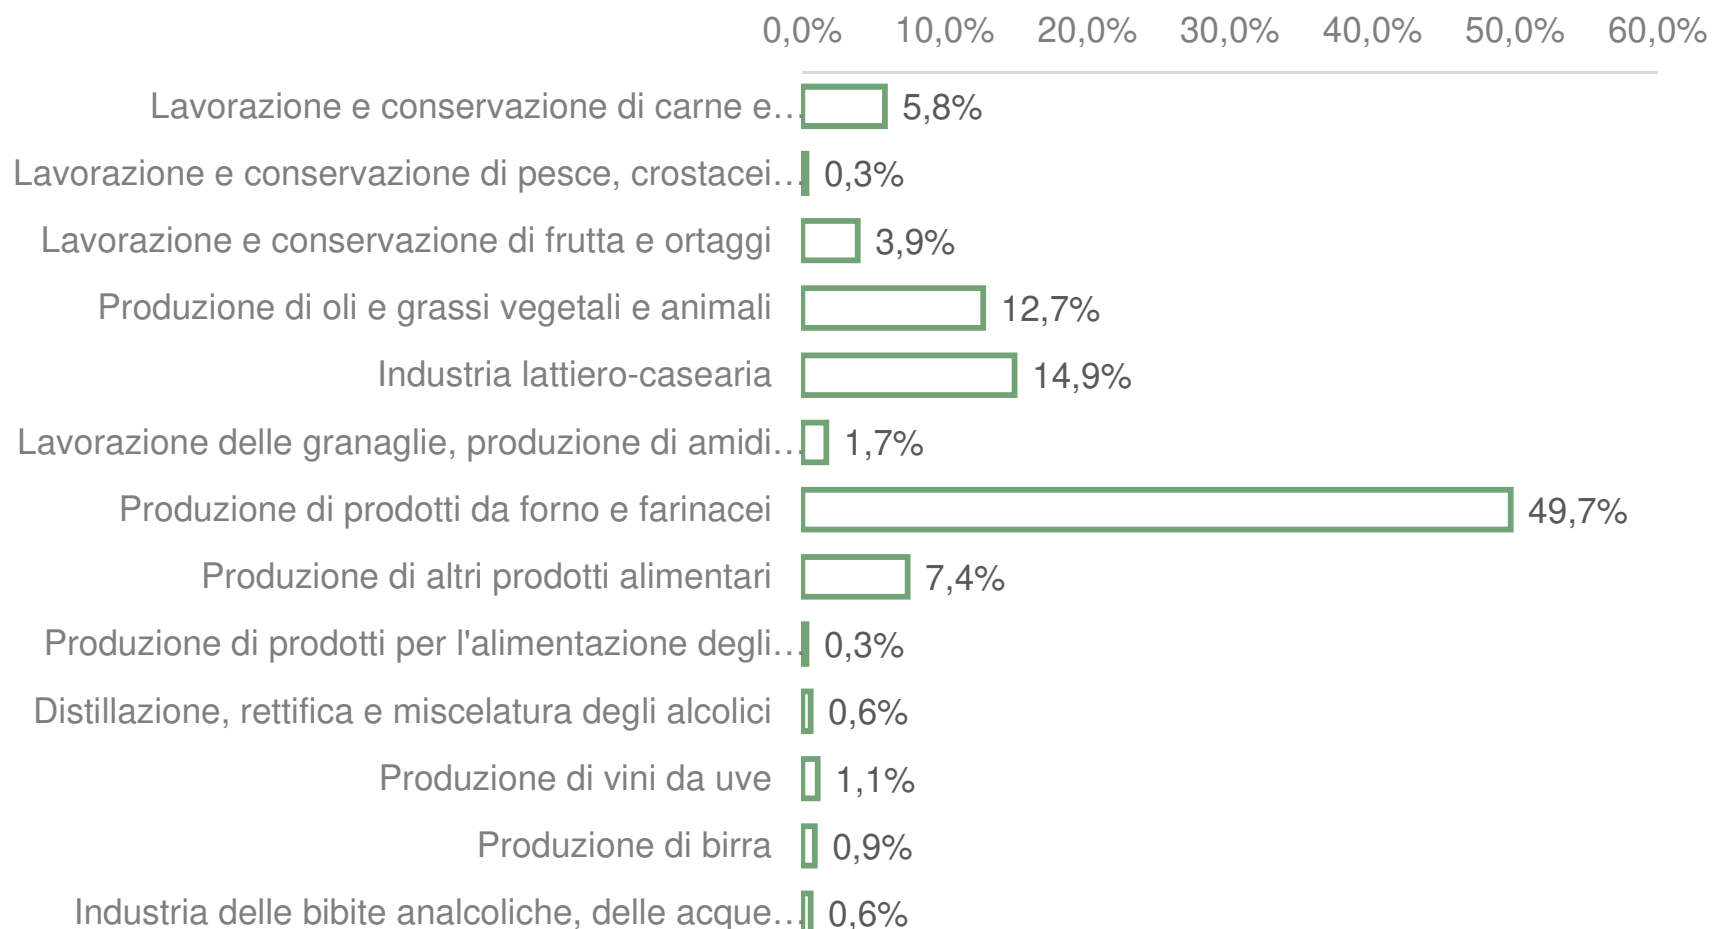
0,0% 10,0% 20,0% 30,0% 40,0% 50,0% 60,0%

| | |
|---|---|
| Lavorazione e conservazione di carne e… | 5,8% |
| Lavorazione e conservazione di pesce, crostacei… | 0,3% |
| Lavorazione e conservazione di frutta e ortaggi | 3,9% |
| Produzione di oli e grassi vegetali e animali | 12,7% |
| Industria lattiero-casearia | 14,9% |
| Lavorazione delle granaglie, produzione di amidi… | 1,7% |
| Produzione di prodotti da forno e farinacei | 49,7% |
| Produzione di altri prodotti alimentari | 7,4% |
| Produzione di prodotti per l'alimentazione degli… | 0,3% |
| Distillazione, rettifica e miscelatura degli alcolici | 0,6% |
| Produzione di vini da uve | 1,1% |
| Produzione di birra | 0,9% |
| Industria delle bibite analcoliche, delle acque… | 0,6% |